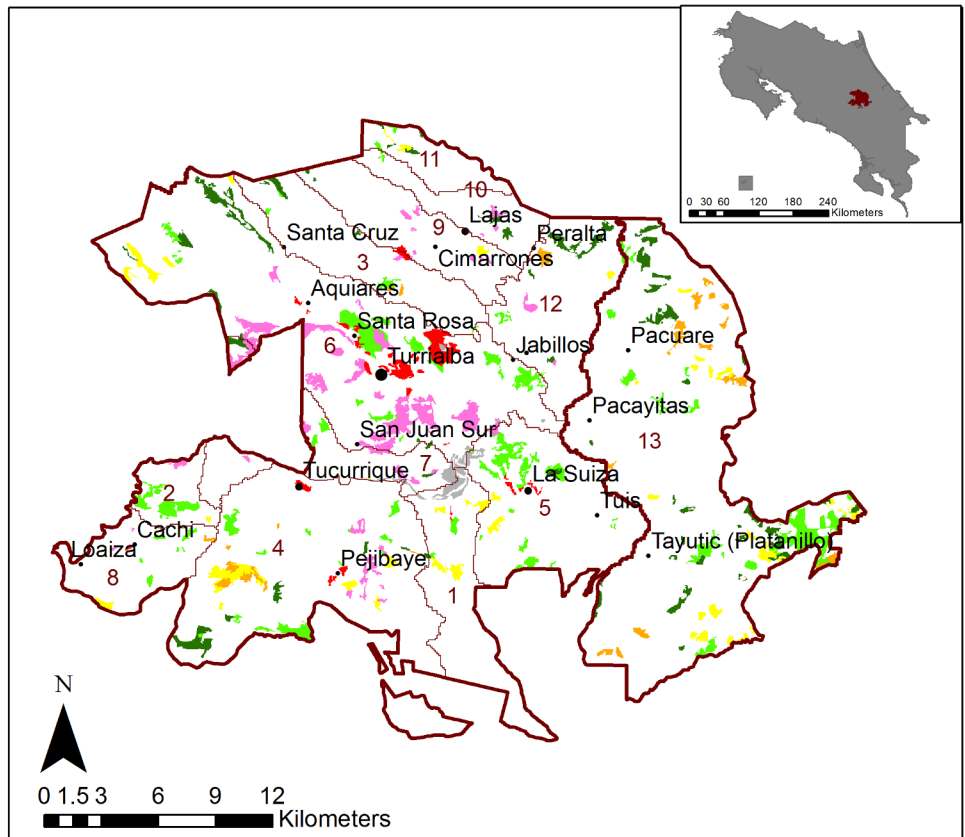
0 30 60 120 180 240
Kilometers

11
10
Lajas
9
Santa Cruz
Peralta
Cimarrones
3
Aquiares
12
Santa Rosa
6
Jabillos
Pacuare
Turrialba
Pacayitas
13
San Juan Sur
Tucurrique
7
La Suiza
2
5
Tuis
Cachi
Loaiza
Tayutic (Platanillo)
4
8
Pejibaye
1

N

0 1.5 3 6 9 12
Kilometers